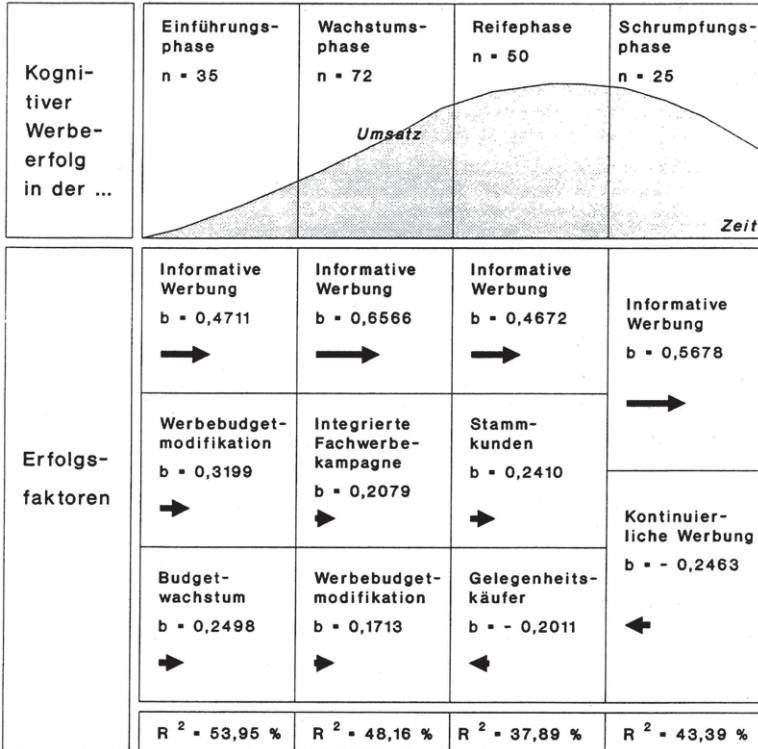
| Kognitiver Werbeerfolg in der ... | Einführungsphase n = 35 | Wachstumsphase n = 72 | Reifephase n = 50 | Schrumpfungsphase n = 25 |
|---|---|---|---|---|

Umsatz

Zeit

| Erfolgsfaktoren | Einführungsphase | Wachstumsphase | Reifephase | Schrumpfungsphase |
|---|---|---|---|---|
| | Informative Werbung b = 0,4711 | Informative Werbung b = 0,6566 | Informative Werbung b = 0,4672 | Informative Werbung b = 0,5678 |
| | Werbebudgetmodifikation b = 0,3199 | Integrierte Fachwerbekampagne b = 0,2079 | Stammkunden b = 0,2410 | Kontinuierliche Werbung b = - 0,2463 |
| | Budgetwachstum b = 0,2498 | Werbebudgetmodifikation b = 0,1713 | Gelegenheitskäufer b = - 0,2011 | |
| | $R^2$ = 53,95 % | $R^2$ = 48,16 % | $R^2$ = 37,89 % | $R^2$ = 43,39 % |